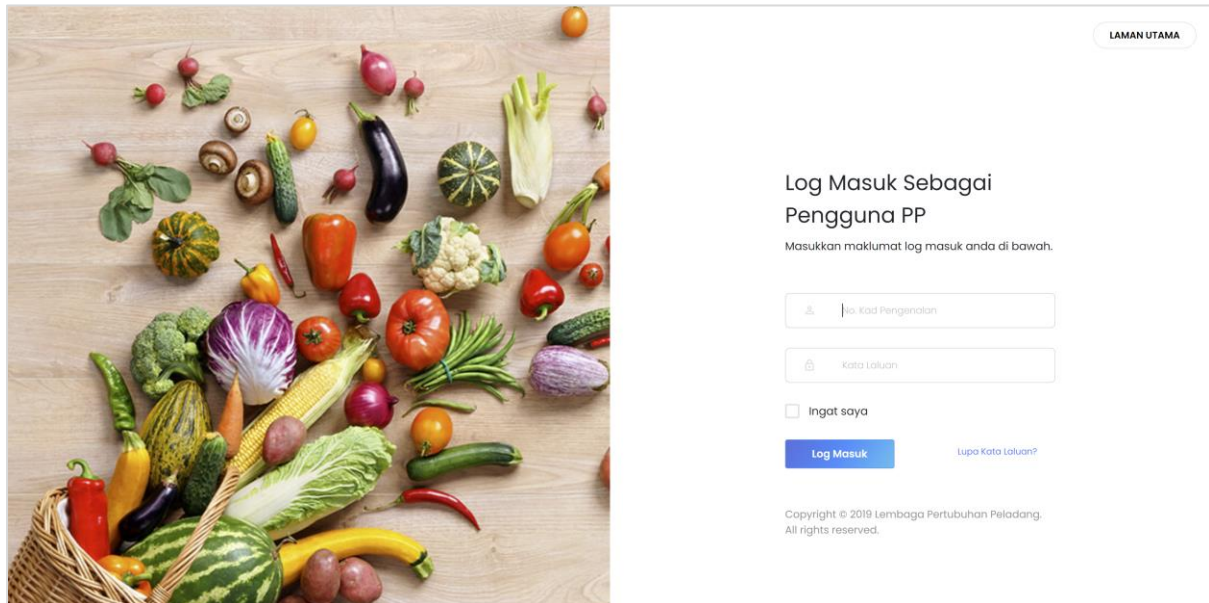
LAMAN UTAMA

Log Masuk Sebagai Pengguna PP

Masukkan maklumat log masuk anda di bawah.

No. Kad Pengenalan

Kata Laluan

Ingat saya

Log Masuk

Lupa Kata Laluan?

Copyright © 2019 Lembaga Pertubuhan Peladang. All rights reserved.